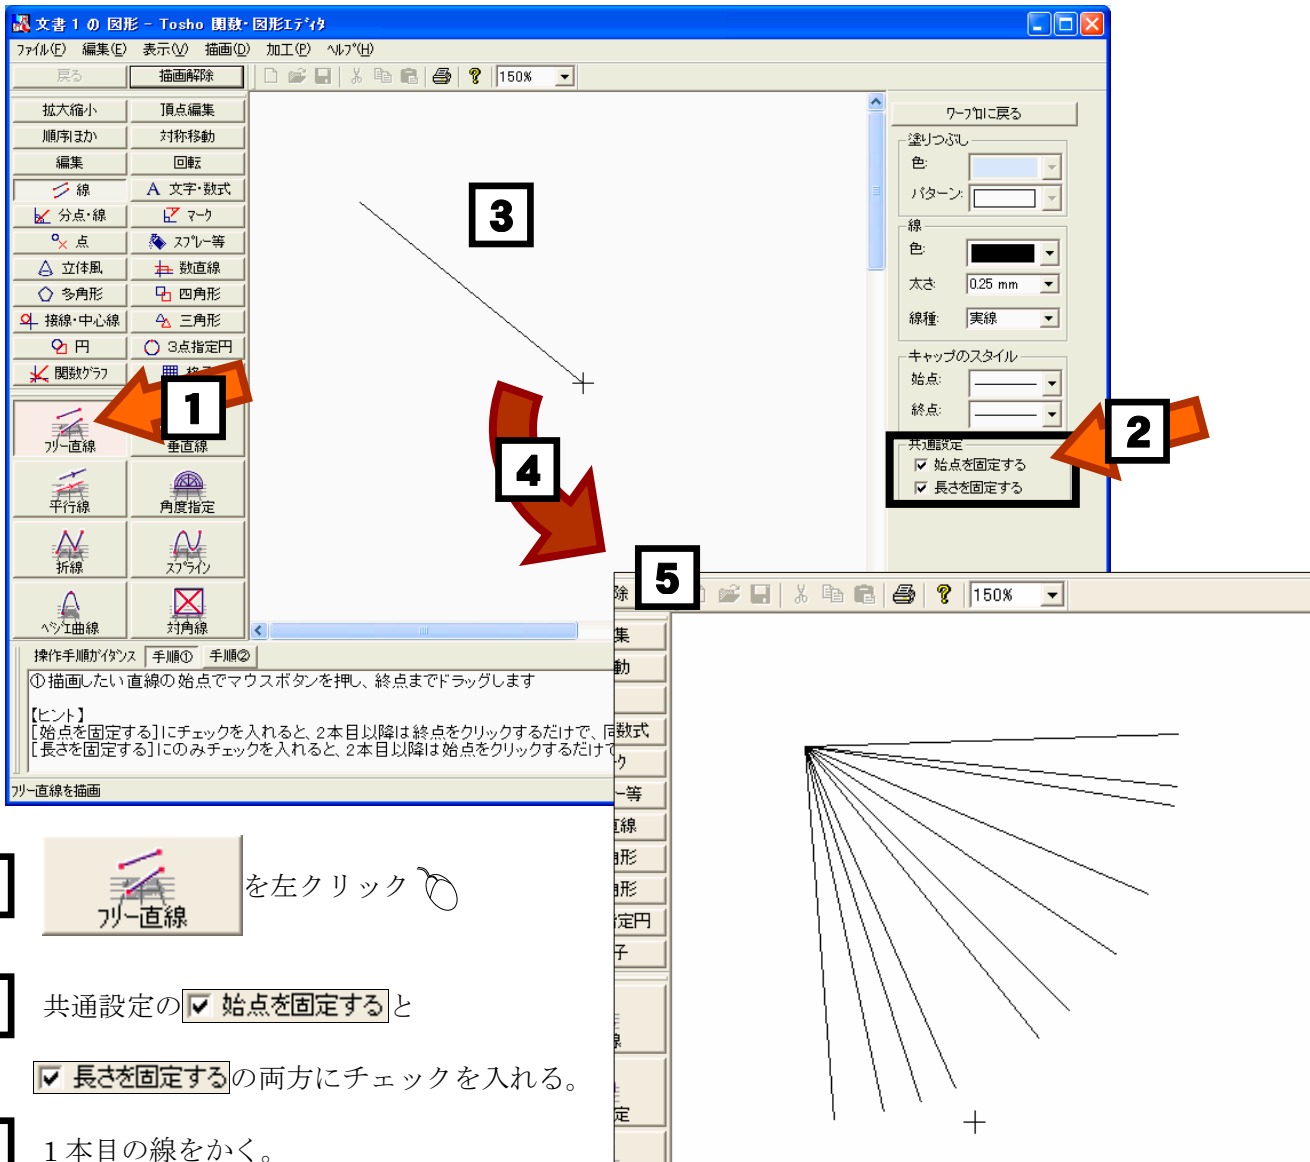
文書 1 の 図形 － Tosho 関数・図形エディタ

ﾌｧｲﾙ(F) 編集(E) 表示(V) 描画(D) 加工(P) ﾍﾙﾌﾟ(H)

戻る 描画解除 150%

拡大縮小 頂点編集
順序ほか 対称移動
編集 回転
線 文字・数式
分点・線 マーク
点 スプレー等
立体風 数直線
多角形 四角形
接線・中心線 三角形
円 3点指定円
関数ｸﾞﾗﾌ 格子

フリー直線 垂直線
平行線 角度指定
折線 スプライン
ベジエ曲線 対角線

ワープロに戻る
塗りつぶし
色:
パターン:
線
色:
太さ: 0.25 mm
線種: 実線
キャップのスタイル
始点:
終点:
共通設定
☑ 始点を固定する
☑ 長さを固定する

1
2
3
4
5

操作手順ｶﾞｲﾀﾞﾝｽ 手順① 手順②
①描画したい直線の始点でマウスボタンを押し、終点までドラッグします

【ヒント】
[始点を固定する]にチェックを入れると、2本目以降は終点をクリックするだけで、同
[長さを固定する]にのみチェックを入れると、2本目以降は始点をクリックするだけで

フリー直線を描画

除 150%
集
動
数式
ク
ー等
直線
角形
角形
定円
子
線
定

フリー直線 を左クリック

共通設定の ☑ 始点を固定する と

☑ 長さを固定する の両方にチェックを入れる。

1本目の線をかく。